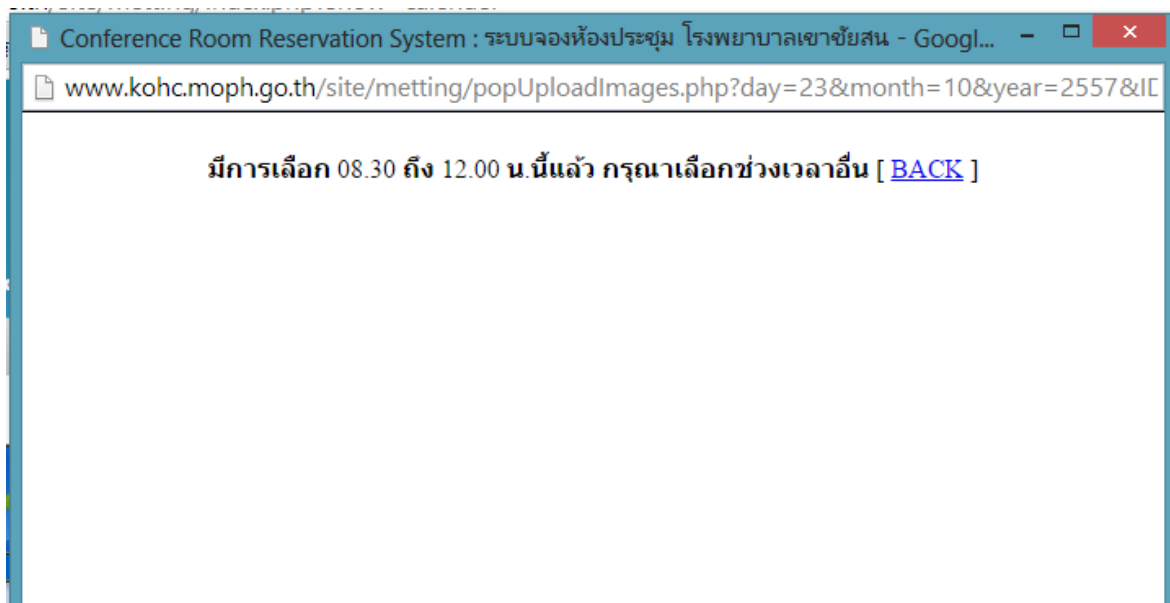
Conference Room Reservation System : ระบบจองห้องประชุม โรงพยาบาลเขาชัยสน - Googl...

www.kohc.moph.go.th/site/metting/popUploadImages.php?day=23&month=10&year=2557&ID

มีการเลือก 08.30 ถึง 12.00 น.นี้แล้ว กรุณาเลือกช่วงเวลาอื่น [ BACK ]